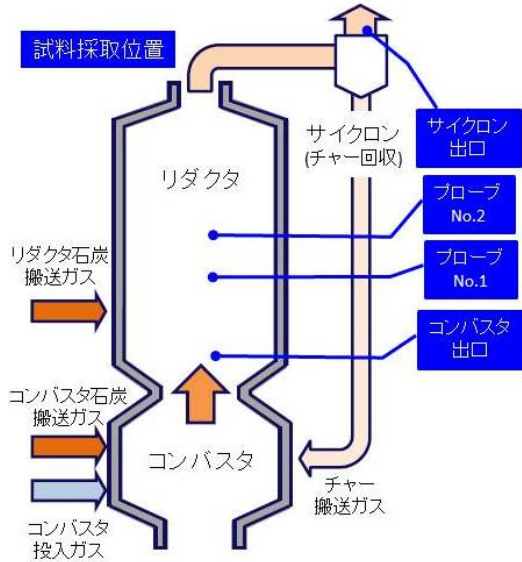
試料採取位置

サイクロン
出口

サイクロン
(チャー回収)

リダクタ

プローブ
No.2

プローブ
No.1

リダクタ石炭
搬送ガス

コンバスタ
出口

コンバスタ石炭
搬送ガス

コンバスタ

チャー
搬送ガス

コンバスタ
投入ガス